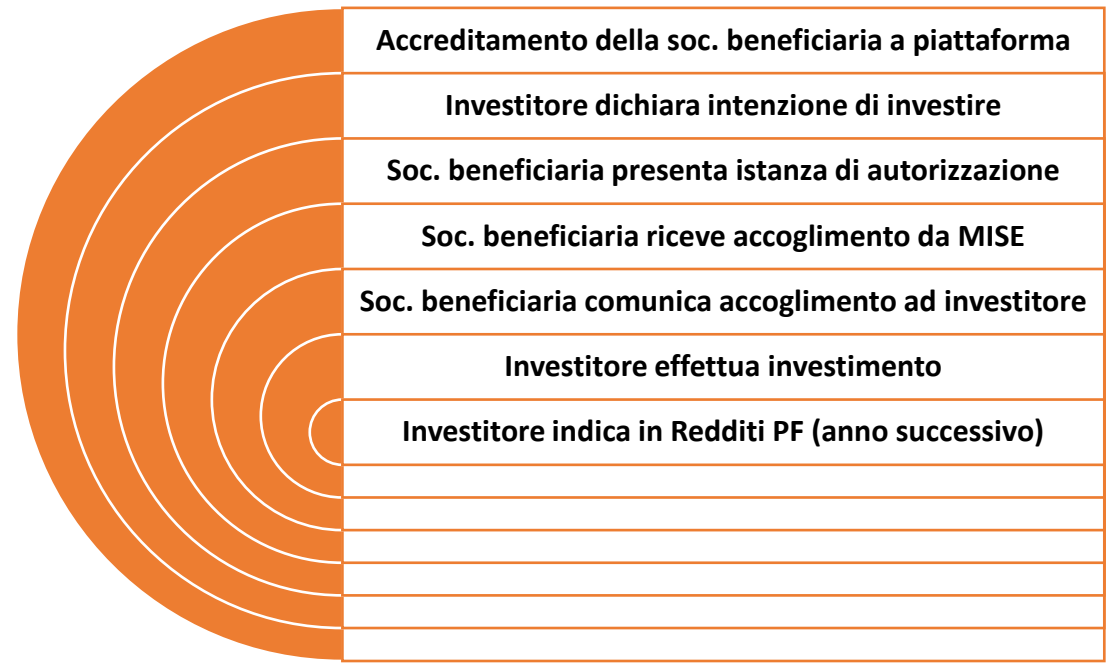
Accreditamento della soc. beneficiaria a piattaforma

Investitore dichiara intenzione di investire

Soc. beneficiaria presenta istanza di autorizzazione

Soc. beneficiaria riceve accoglimento da MISE

Soc. beneficiaria comunica accoglimento ad investitore

Investitore effettua investimento

Investitore indica in Redditi PF (anno successivo)